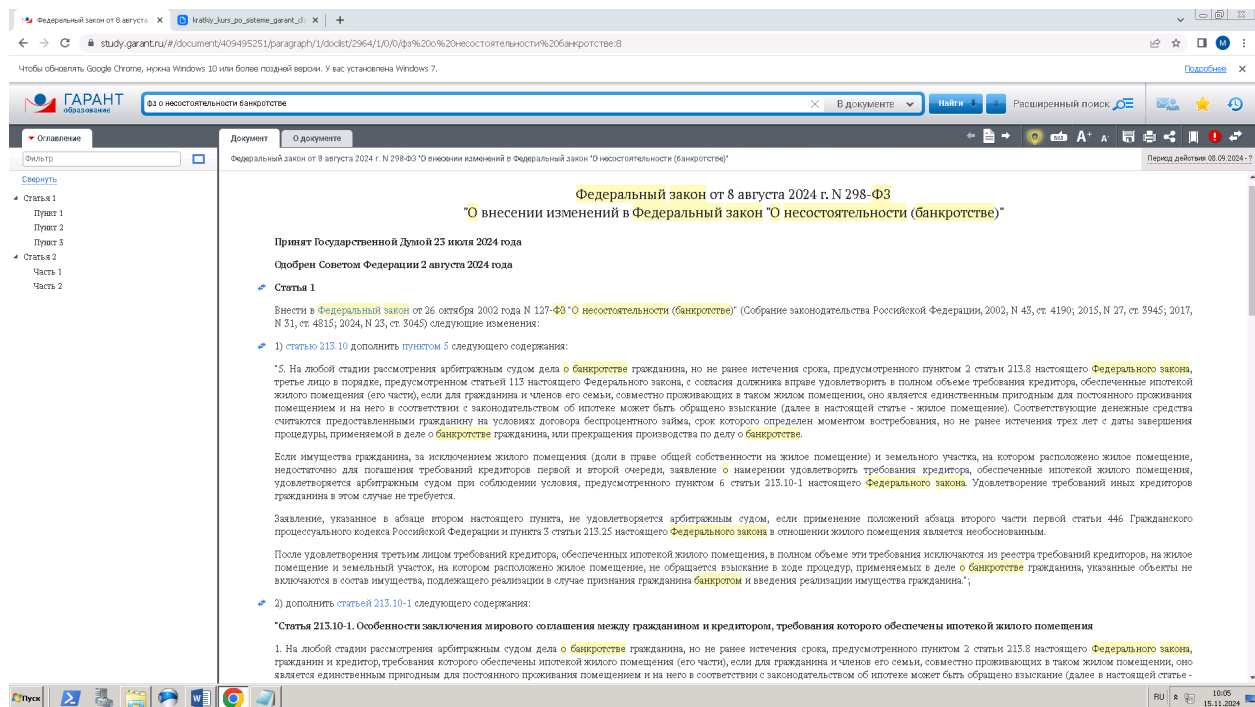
Федеральный закон от 8 августа × | kratkiy_kurs_po_sisteme_garant × | +

study.garant.ru/#/document/409495251/paragraph/1/doclist/2964/1/0/0/фз%20о%20несостоятельности%20банкротстве:8

Чтобы обновлять Google Chrome, нужна Windows 10 или более поздней версии. У вас установлена Windows 7. Подробнее

ГАРАНТ образование

фз о несостоятельности банкротстве

В документе

Найти

Расширенный поиск

Оглавление

Фильтр

Свернуть

Статья 1
Пункт 1
Пункт 2
Пункт 3
Статья 2
Часть 1
Часть 2

Документ | О документе

Федеральный закон от 8 августа 2024 г. N 298-ФЗ "О внесении изменений в Федеральный закон "О несостоятельности (банкротстве)"

Период действия 08.09.2024 - ?

Федеральный закон от 8 августа 2024 г. N 298-ФЗ
"О внесении изменений в Федеральный закон "О несостоятельности (банкротстве)"

Принят Государственной Думой 23 июля 2024 года

Одобрен Советом Федерации 2 августа 2024 года

Статья 1

Внести в Федеральный закон от 26 октября 2002 года N 127-ФЗ "О несостоятельности (банкротстве)" (Собрание законодательства Российской Федерации, 2002, N 43, ст. 4190; 2015, N 27, ст. 3945; 2017, N 31, ст. 4815; 2024, N 23, ст. 3045) следующие изменения:

1) статью 213.10 дополнить пунктом 5 следующего содержания:

"5. На любой стадии рассмотрения арбитражным судом дела о банкротстве гражданина, но не ранее истечения срока, предусмотренного пунктом 2 статьи 213.8 настоящего Федерального закона, третье лицо в порядке, предусмотренном статьей 113 настоящего Федерального закона, с согласия должника вправе удовлетворить в полном объеме требования кредитора, обеспеченные ипотекой жилого помещения (его части), если для гражданина и членов его семьи, совместно проживающих в таком жилом помещении, оно является единственным пригодным для постоянного проживания помещением и на него в соответствии с законодательством об ипотеке может быть обращено взыскание (далее в настоящей статье - жилое помещение). Соответствующие денежные средства считаются предоставленными гражданину на условиях договора беспроцентного займа, срок которого определен моментом востребования, но не ранее истечения трех лет с даты завершения процедуры, применяемой в деле о банкротстве гражданина, или прекращения производства по делу о банкротстве.

Если имущества гражданина, за исключением жилого помещения (доли в праве общей собственности на жилое помещение) и земельного участка, на котором расположено жилое помещение, недостаточно для погашения требований кредиторов первой и второй очереди, заявление о намерении удовлетворить требования кредитора, обеспеченные ипотекой жилого помещения, удовлетворяется арбитражным судом при соблюдении условия, предусмотренного пунктом 6 статьи 213.10-1 настоящего Федерального закона. Удовлетворение требований иных кредиторов гражданина в этом случае не требуется.

Заявление, указанное в абзаце втором настоящего пункта, не удовлетворяется арбитражным судом, если применение положений абзаца второго части первой статьи 446 Гражданского процессуального кодекса Российской Федерации и пункта 3 статьи 213.25 настоящего Федерального закона в отношении жилого помещения является необоснованным.

После удовлетворения третьим лицом требований кредитора, обеспеченных ипотекой жилого помещения, в полном объеме эти требования исключаются из реестра требований кредиторов, на жилое помещение и земельный участок, на котором расположено жилое помещение, не обращается взыскание в ходе процедур, применяемых в деле о банкротстве гражданина, указанные объекты не включаются в состав имущества, подлежащего реализации в случае признания гражданина банкротом и введения реализации имущества гражданина.";

2) дополнить статьей 213.10-1 следующего содержания:

"Статья 213.10-1. Особенности заключения мирового соглашения между гражданином и кредитором, требования которого обеспечены ипотекой жилого помещения

1. На любой стадии рассмотрения арбитражным судом дела о банкротстве гражданина, но не ранее истечения срока, предусмотренного пунктом 2 статьи 213.8 настоящего Федерального закона, гражданин и кредитор, требования которого обеспечены ипотекой жилого помещения (его части), если для гражданина и членов его семьи, совместно проживающих в таком жилом помещении, оно является единственным пригодным для постоянного проживания помещением и на него в соответствии с законодательством об ипотеке может быть обращено взыскание (далее в настоящей статье -

Пуск

RU 10:05 15.11.2024